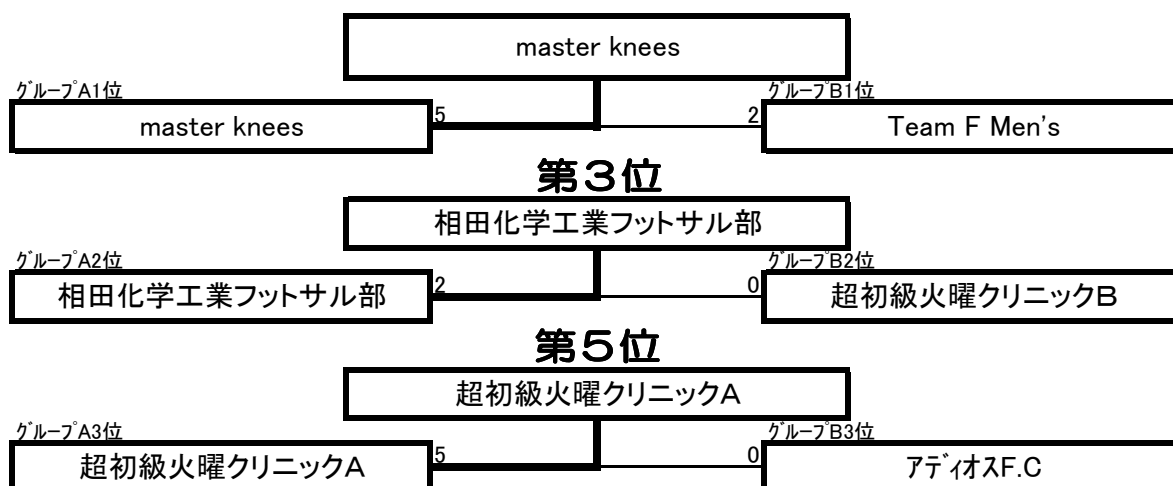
master knees

ｸﾞﾙｰﾌﾟA1位
master knees
5

ｸﾞﾙｰﾌﾟB1位
2
Team F Men's

第３位

相田化学工業フットサル部

ｸﾞﾙｰﾌﾟA2位
相田化学工業フットサル部
2

ｸﾞﾙｰﾌﾟB2位
0
超初級火曜クリニックB

第５位

超初級火曜クリニックA

ｸﾞﾙｰﾌﾟA3位
超初級火曜クリニックA
5

ｸﾞﾙｰﾌﾟB3位
0
ｱﾃﾞｨｵｽF.C